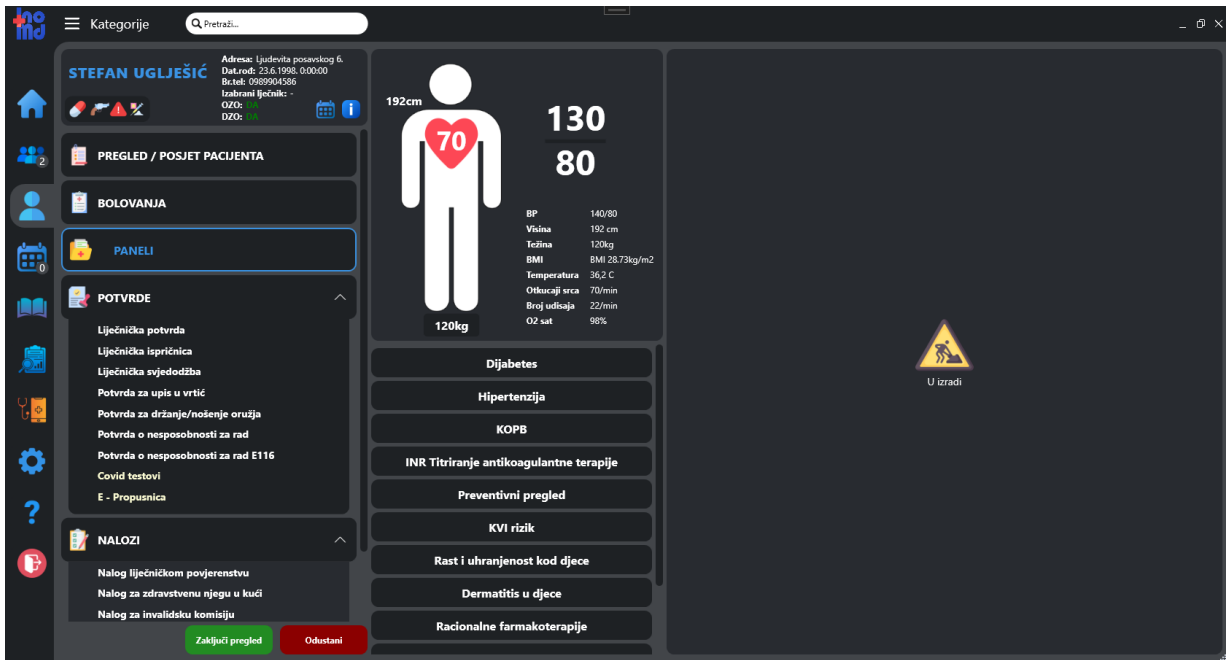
Kategorije
Pretraži...

2
0

STEFAN UGLJEŠIĆ
Adresa: Ljudevita posavskog 6.
Dat.rod: 23.6.1998. 0:00:00
Br.tel: 0989904586
Izabrani liječnik: -
OZO: DA
DZO: DA

PREGLED / POSJET PACIJENTA
BOLOVANJA
PANELI
POTVRDE
Liječnička potvrda
Liječnička ispričnica
Liječnička svjedodžba
Potvrda za upis u vrtić
Potvrda za držanje/nošenje oružja
Potvrda o nesposobnosti za rad
Potvrda o nesposobnosti za rad E116
Covid testovi
E - Propusnica
NALOZI
Nalog liječničkom povjerenstvu
Nalog za zdravstvenu njegu u kući
Nalog za invalidsku komisiju

Zaključi pregled
Odustani

192cm
70
120kg
130
80

| BP | 140/80 |
|---|---|
| Visina | 192 cm |
| Težina | 120kg |
| BMI | BMI 28.73kg/m2 |
| Temperatura | 36,2 C |
| Otkucaji srca | 70/min |
| Broj udisaja | 22/min |
| O2 sat | 98% |

Dijabetes
Hipertenzija
KOPB
INR Titriranje antikoagulantne terapije
Preventivni pregled
KVI rizik
Rast i uhranjenost kod djece
Dermatitis u djece
Racionalne farmakoterapije

U izradi